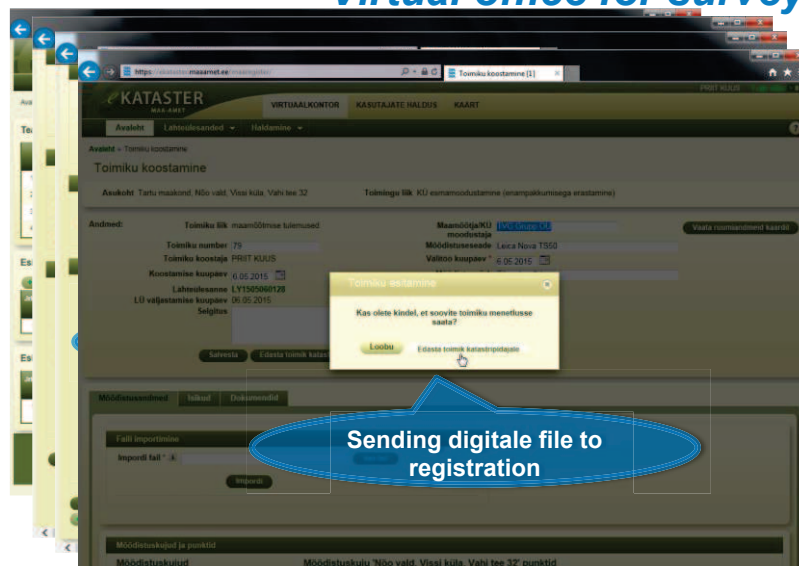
Virtual office for survey

https://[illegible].maaamet.ee/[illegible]
Toimiku koostamine (1)

KATASTER
MAA-AMET
VIRTUAALKONTOR KASUTAJATE HALDUS KAART
PRIT KUUS

Avaleht Lähteülesanded Haldamine

Avaleht » Toimiku koostamine

Toimiku koostamine

Asukoht Tartu maakond, Nõo vald, Vissi küla, Vahi tee 32
Toimingu liik KÜ esmamõõdustamine (enampakkumisega erastamine)

Andmed:
Toimiku liik maamõõtmise tulemused
Toimiku number 79
Toimiku koostaja PRIT KUUS
Koostamise kuupäev 6.05.2015
Lähteülesanne LY1505060128
LÜ väljastamise kuupäev 06.05.2015
Selgitus

Maamõõtja/KÜ moodustaja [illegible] Grupp OÜ
Mõõdistusseade Leica Nova TS50
Valitöö kuupäev 6.05.2015

Vaata lisainandmeid kaardil

Salvesta Edasta toimik katas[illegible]

Toimiku esitamine
Kas olete kindel, et soovite toimiku menetlusse saata?
Loobu Edasta toimik katastripidajale

Mõõdistusandmed Isikud Dokumendid

Faili importimine
Impordi fail
Impordi

Sending digitale file to registration

Mõõdistuskujud ja punktid
Mõõdistuskujud
Mõõdistuskuju 'Nõo vald, Vissi küla, Vahi tee 32' punktid